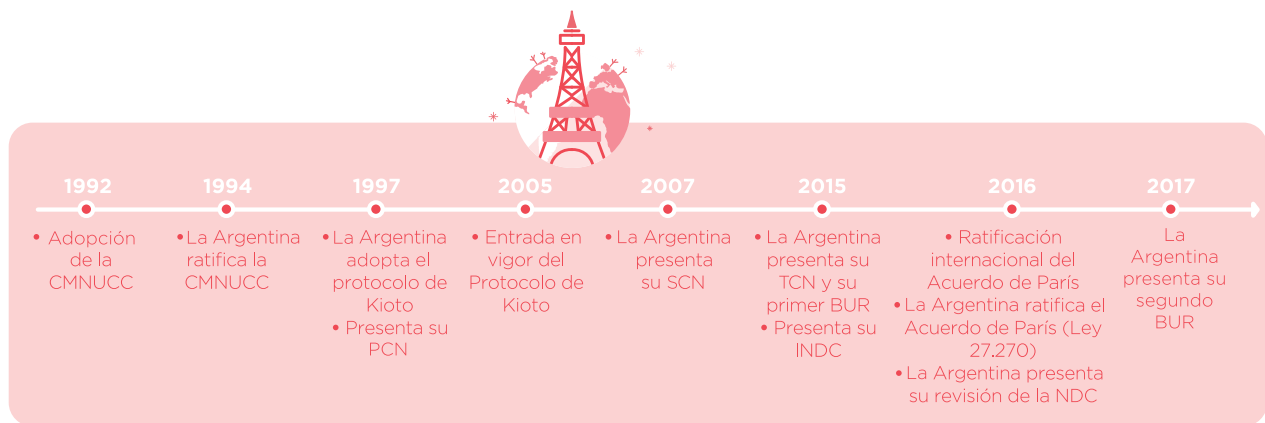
1992
• Adopción de la CMNUCC

1994
• La Argentina ratifica la CMNUCC

1997
• La Argentina adopta el protocolo de Kioto
• Presenta su PCN

2005
• Entrada en vigor del Protocolo de Kioto

2007
• La Argentina presenta su SCN

2015
• La Argentina presenta su TCN y su primer BUR
• Presenta su INDC

2016
• Ratificación internacional del Acuerdo de París
• La Argentina ratifica el Acuerdo de París (Ley 27.270)
• La Argentina presenta su revisión de la NDC

2017
La Argentina presenta su segundo BUR